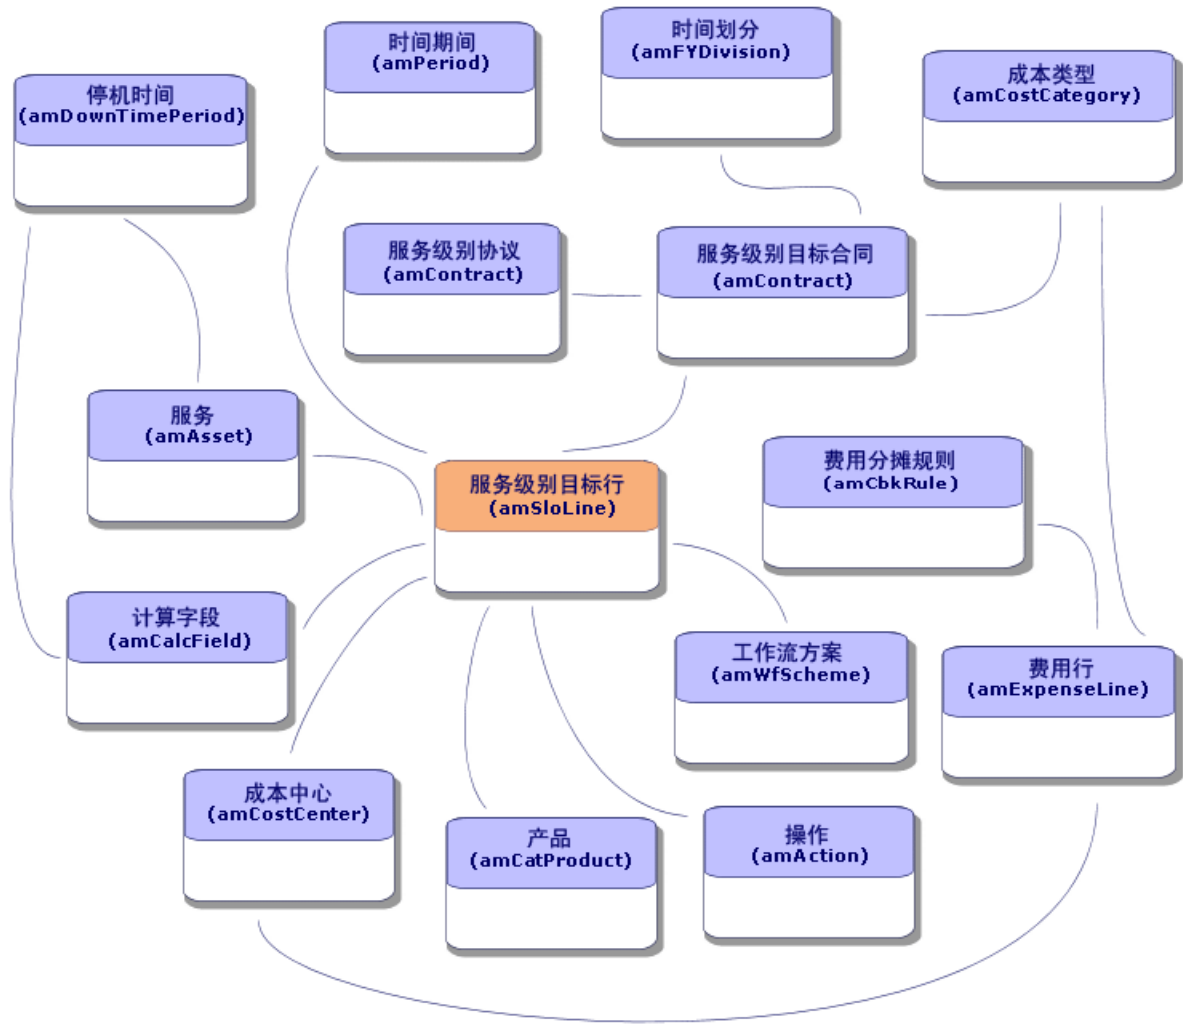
停机时间
(amDownTimePeriod)

时间期间
(amPeriod)

时间划分
(amFYDivision)

成本类型
(amCostCategory)

服务级别协议
(amContract)

服务级别目标合同
(amContract)

服务
(amAsset)

服务级别目标行
(amSloLine)

费用分摊规则
(amCbkRule)

计算字段
(amCalcField)

工作流方案
(amWfScheme)

费用行
(amExpenseLine)

成本中心
(amCostCenter)

产品
(amCatProduct)

操作
(amAction)